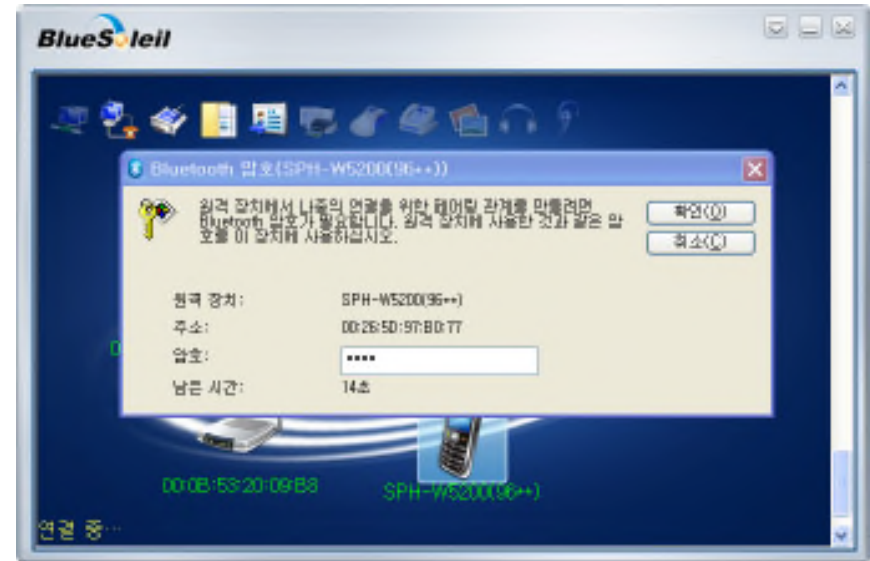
BlueSoleil

Bluetooth 암호(SPH-W5200(96++))

원격 장치에서 나중의 연결을 위한 페어링 관계를 만들려면 Bluetooth 암호가 필요합니다. 원격 장치에 사용한 것과 같은 암호를 이 장치에 사용하십시오.

확인(O)

취소(C)

원격 장치: SPH-W5200(96++)

주소: 00:26:5D:97:BD:77

암호: ****

남은 시간: 14초

00:0B:53:20:09:B8

SPH-W5200(96++)

연결 중···